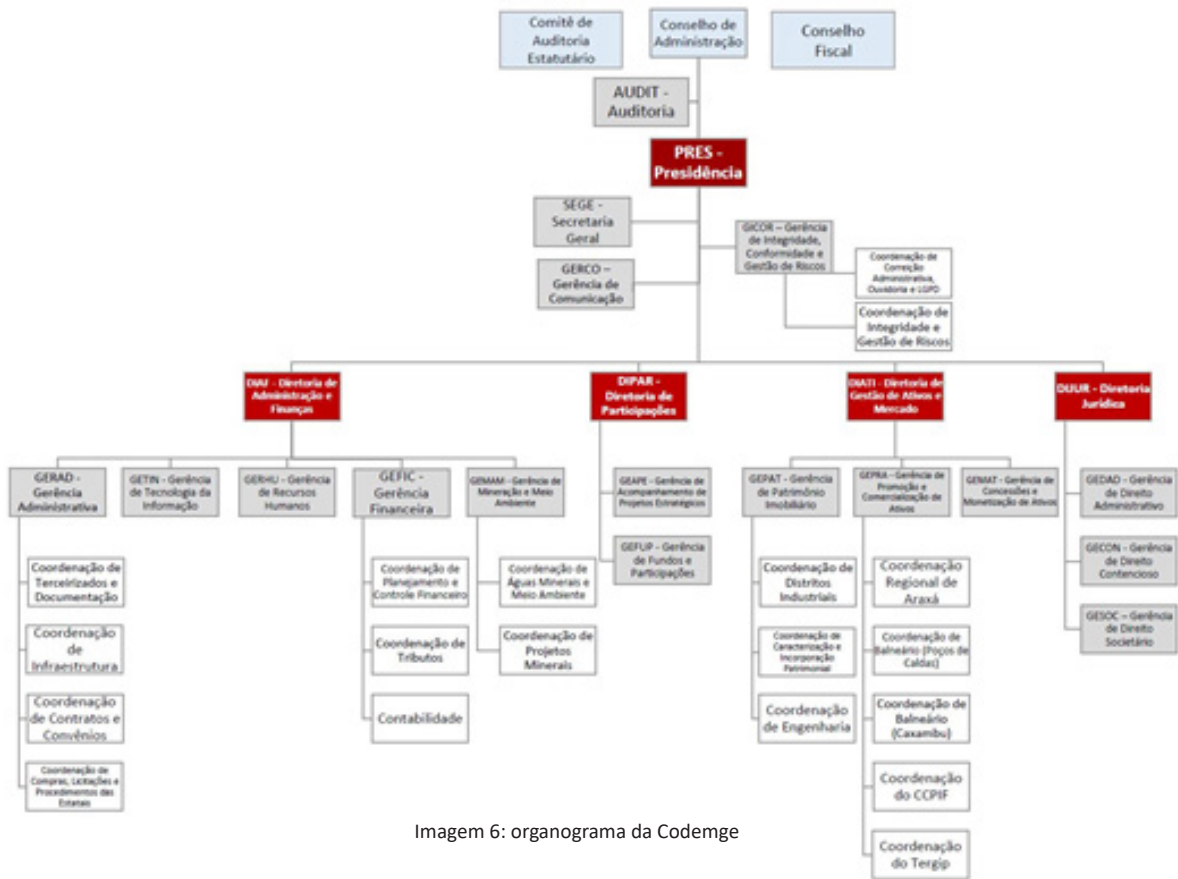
Comitê de Auditoria Estatutário

Conselho de Administração

Conselho Fiscal

AUDIT - Auditoria

PRES - Presidência

SEGE - Secretaria Geral

GERCO – Gerência de Comunicação

GICOR – Gerência de Integridade, Conformidade e Gestão de Riscos

Coordenação de Correição Administrativa, Ouvidoria e LGPD

Coordenação de Integridade e Gestão de Riscos

DIAF - Diretoria de Administração e Finanças

DIPAR - Diretoria de Participações

DIATI - Diretoria de Gestão de Ativos e Mercado

DIJUR - Diretoria Jurídica

GERAD - Gerência Administrativa

GETIN - Gerência de Tecnologia da Informação

GERHU - Gerência de Recursos Humanos

GEFIC - Gerência Financeira

GEMAM - Gerência de Mineração e Meio Ambiente

GEAPE - Gerência de Acompanhamento de Projetos Estratégicos

GEFUP - Gerência de Fundos e Participações

GEPAT - Gerência de Patrimônio Imobiliário

GEPRA - Gerência de Promoção e Comercialização de Ativos

GEMAT - Gerência de Concessões e Monetização de Ativos

GEDAD - Gerência de Direito Administrativo

GECON - Gerência de Direito Contencioso

GESOC - Gerência de Direito Societário

Coordenação de Terceirizados e Documentação

Coordenação de Infraestrutura

Coordenação de Contratos e Convênios

Coordenação de Compras, Licitações e Procedimentos das Estatais

Coordenação de Planejamento e Controle Financeiro

Coordenação de Tributos

Contabilidade

Coordenação de Águas Minerais e Meio Ambiente

Coordenação de Projetos Minerais

Coordenação de Distritos Industriais

Coordenação de Caracterização e Incorporação Patrimonial

Coordenação de Engenharia

Coordenação Regional de Araxá

Coordenação de Balneário (Poços de Caldas)

Coordenação de Balneário (Caxambu)

Coordenação do CCPIF

Coordenação do Tergip

Imagem 6: organograma da Codemge